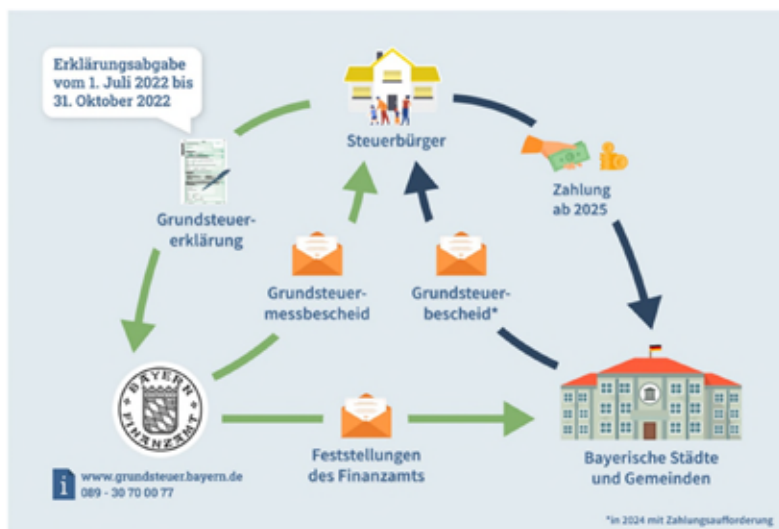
Erklärungsabgabe vom 1. Juli 2022 bis 31. Oktober 2022

Steuerbürger

Zahlung ab 2025

Grundsteuererklärung

Grundsteuermessbescheid

Grundsteuerbescheid*

BAYERN FINANZAMT

Feststellungen des Finanzamts

Bayerische Städte und Gemeinden

www.grundsteuer.bayern.de
089 - 30 70 00 77

*in 2024 mit Zahlungsaufforderung.